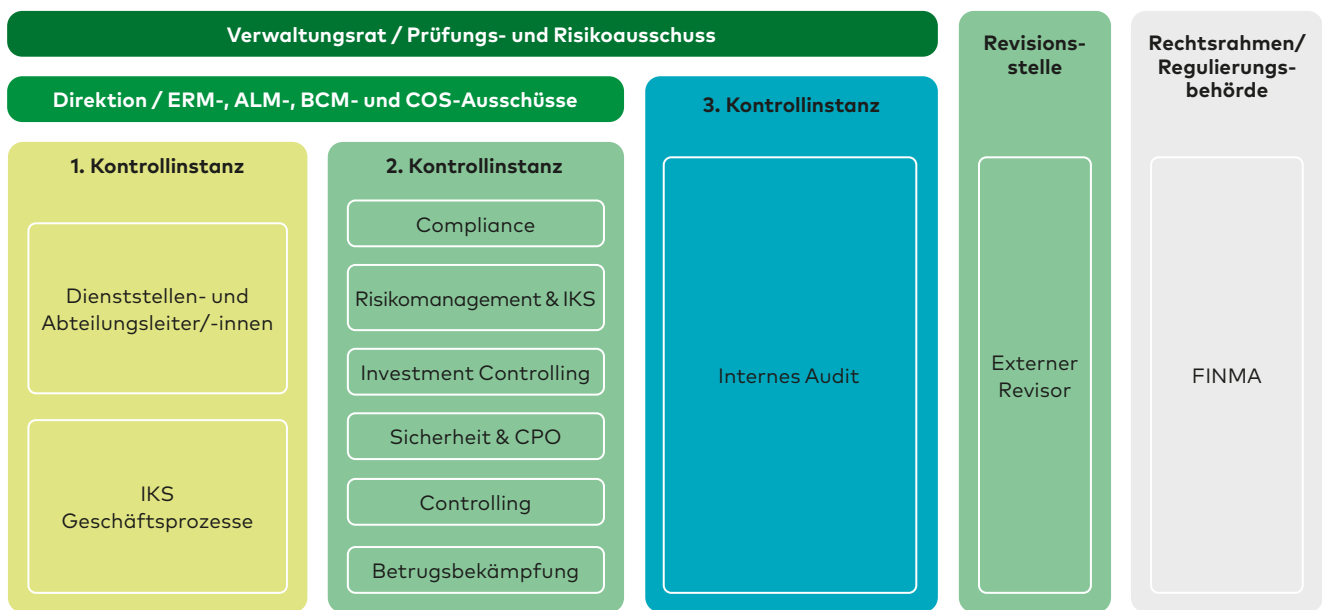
Verwaltungsrat / Prüfungs- und Risikoausschuss

Direktion / ERM-, ALM-, BCM- und COS-Ausschüsse

1. Kontrollinstanz

Dienststellen- und Abteilungsleiter/-innen

IKS
Geschäftsprozesse

2. Kontrollinstanz

Compliance

Risikomanagement & IKS

Investment Controlling

Sicherheit & CPO

Controlling

Betrugsbekämpfung

3. Kontrollinstanz

Internes Audit

Revisionsstelle

Externer Revisor

Rechtsrahmen/ Regulierungsbehörde

FINMA